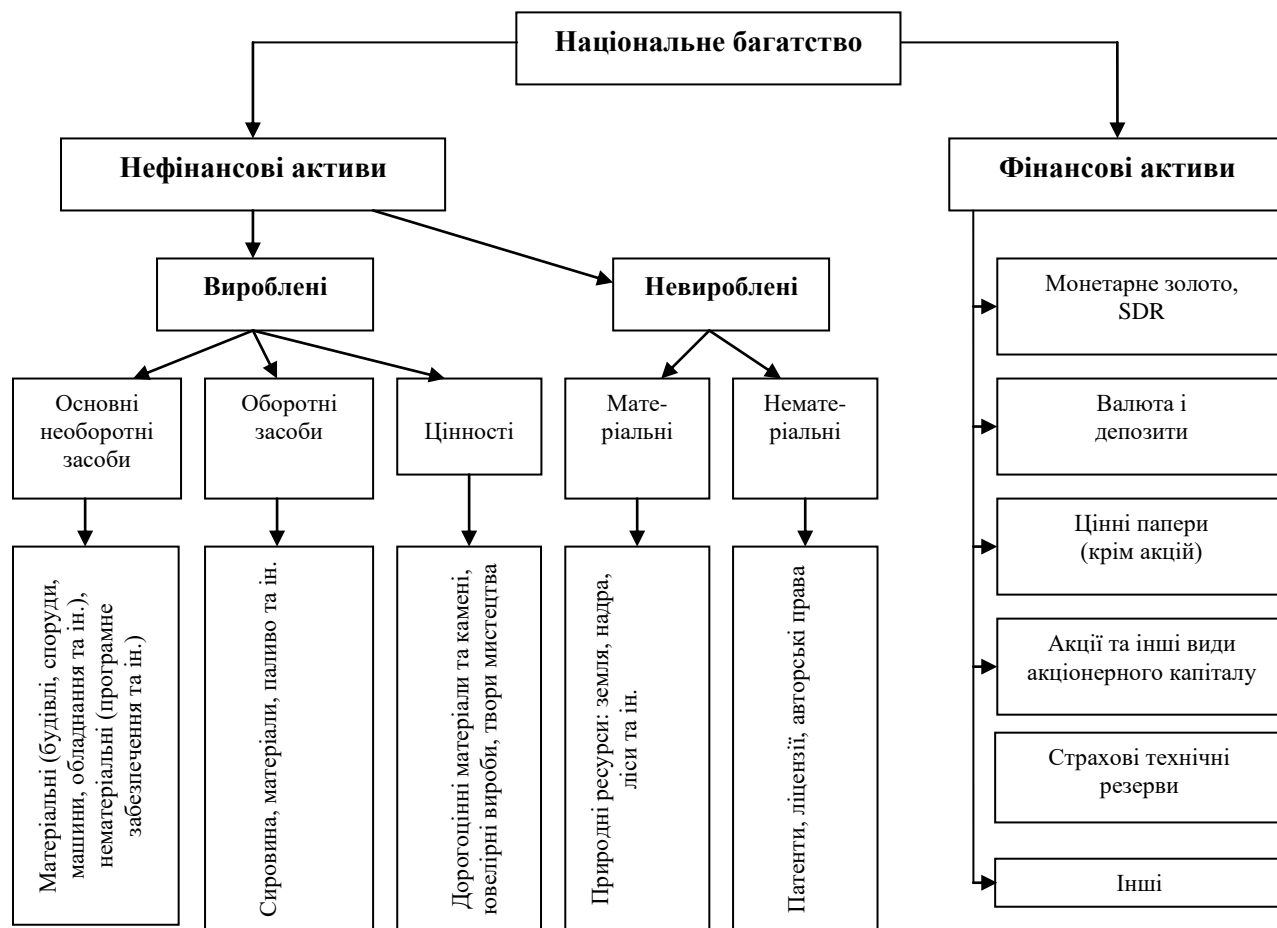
Національне багатство

Нефінансові активи

Фінансові активи

Вироблені

Невироблені

Основні необоротні засоби

Оборотні засоби

Цінності

Мате-ріальні

Немате-ріальні

Матеріальні (будівлі, споруди, машини, обладнання та ін.), нематеріальні (програмне забезпечення та ін.)

Сировина, матеріали, паливо та ін.

Дорогоцінні матеріали та камені, ювелірні вироби, твори мистецтва

Природні ресурси: земля, надра, ліси та ін.

Патенти, ліцензії, авторські права

Монетарне золото, SDR

Валюта і депозити

Цінні папери (крім акцій)

Акції та інші види акціонерного капіталу

Страхові технічні резерви

Інші